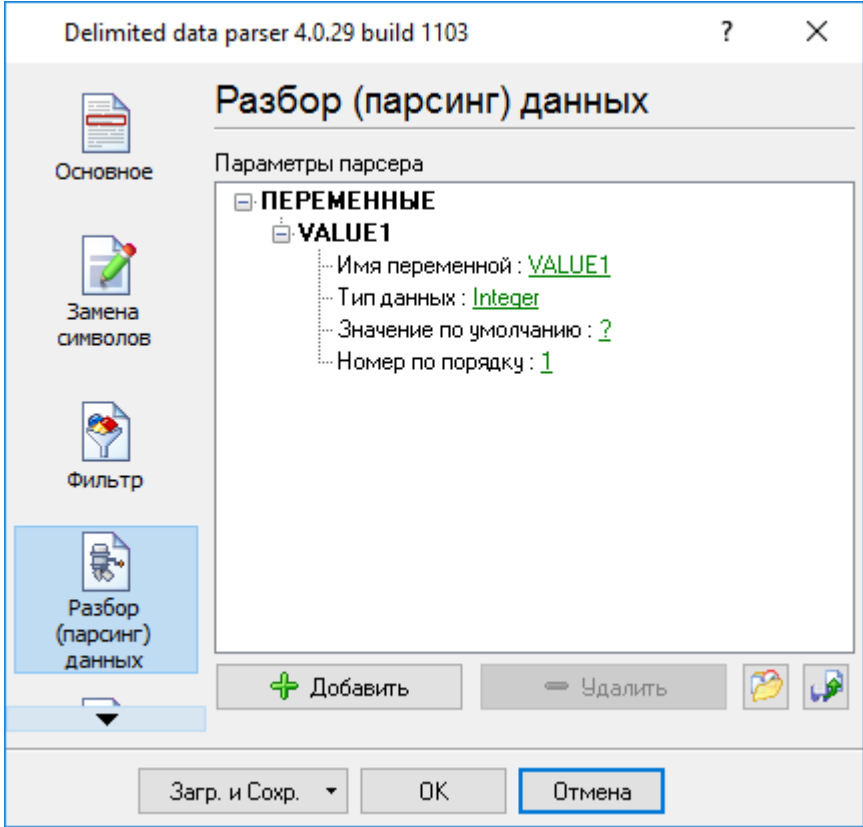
Delimited data parser 4.0.29 build 1103

?

Основное

Замена символов

Фильтр

Разбор (парсинг) данных

Разбор (парсинг) данных

Параметры парсера

ПЕРЕМЕННЫЕ
VALUE1
Имя переменной : VALUE1
Тип данных : Integer
Значение по умолчанию : ?
Номер по порядку : 1

Добавить

Удалить

Загр. и Сохр.

OK

Отмена